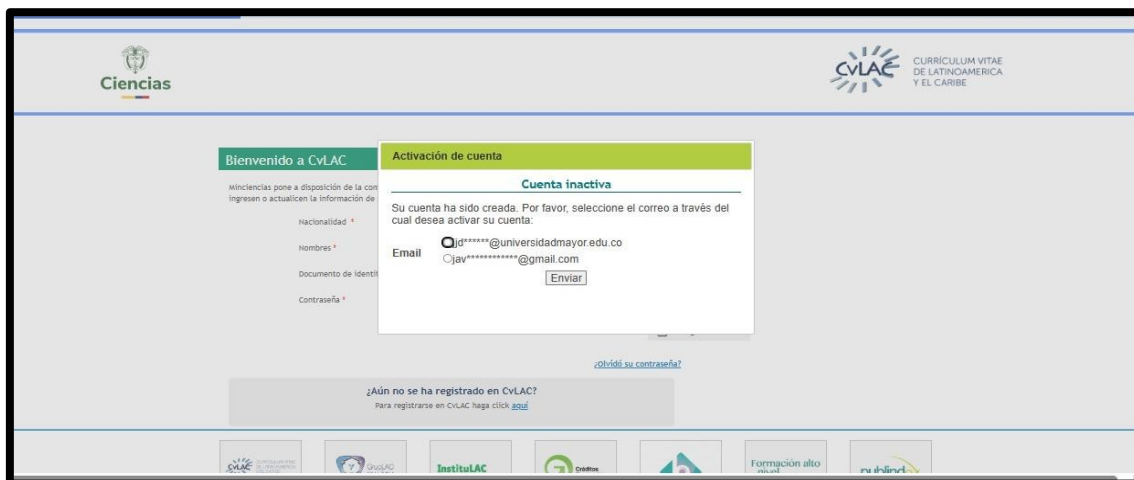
Ciencias

CvLAC CURRÍCULUM VITAE DE LATINOAMERICA Y EL CARIBE

Bienvenido a CvLAC

Minciencias pone a disposición de la con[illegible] ingresen o actualicen la información de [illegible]

Nacionalidad *

Nombres *

Documento de identi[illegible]

Contraseña *

Activación de cuenta

Cuenta inactiva

Su cuenta ha sido creada. Por favor, seleccione el correo a través del cual desea activar su cuenta:

Email
jd******@universidadmayor.edu.co
jav*************@gmail.com

Enviar

¿Olvidó su contraseña?

¿Aún no se ha registrado en CvLAC?
Para registrarse en CvLAC haga click aquí

CvLAC
GrupLAC
InstituLAC
Créditos
Formación alto nivel
publindex